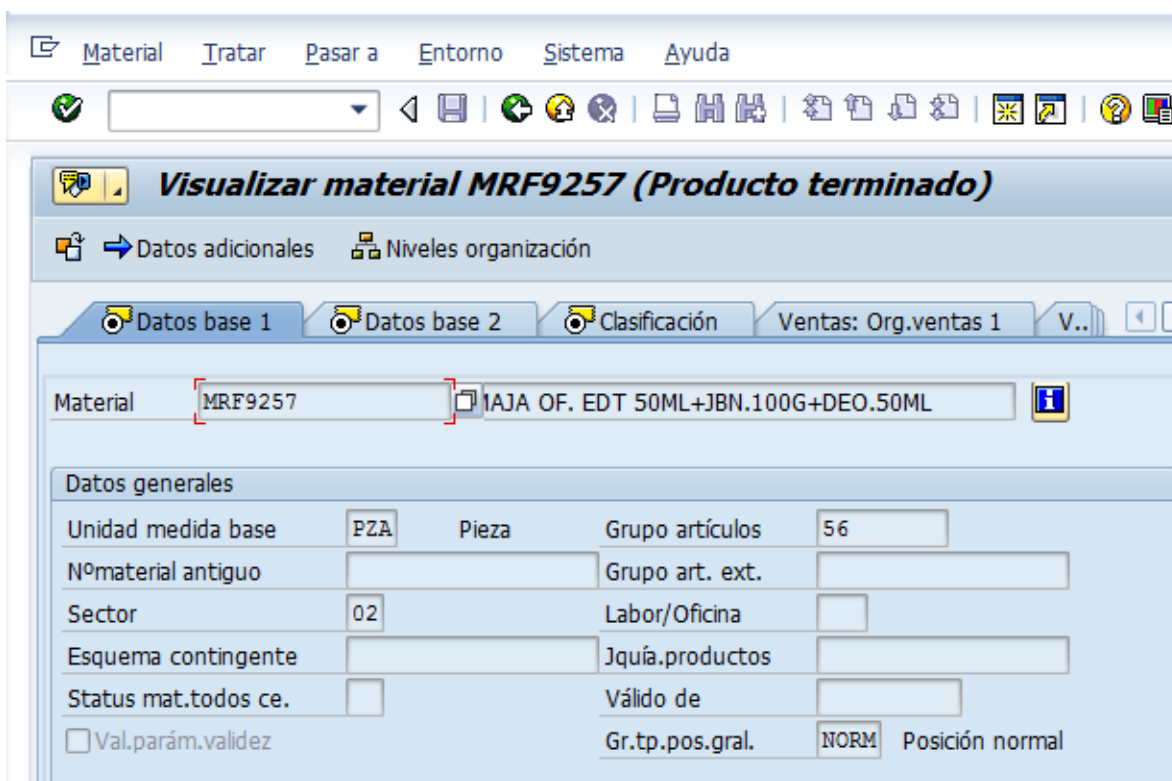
Material Tratar Pasar a Entorno Sistema Ayuda

Visualizar material MRF9257 (Producto terminado)

Datos adicionales Niveles organización

Datos base 1 | Datos base 2 | Clasificación | Ventas: Org.ventas 1 | V..

Material MRF9257 IAJA OF. EDT 50ML+JBN.100G+DEO.50ML

Datos generales

| | | | | |
|---|---|---|---|---|
| Unidad medida base | PZA | Pieza | Grupo artículos | 56 |
| Nºmaterial antiguo | | | Grupo art. ext. | |
| Sector | 02 | | Labor/Oficina | |
| Esquema contingente | | | Jquía.productos | |
| Status mat.todos ce. | | | Válido de | |
| Val.parám.validez | | | Gr.tp.pos.gral. | NORM Posición normal |